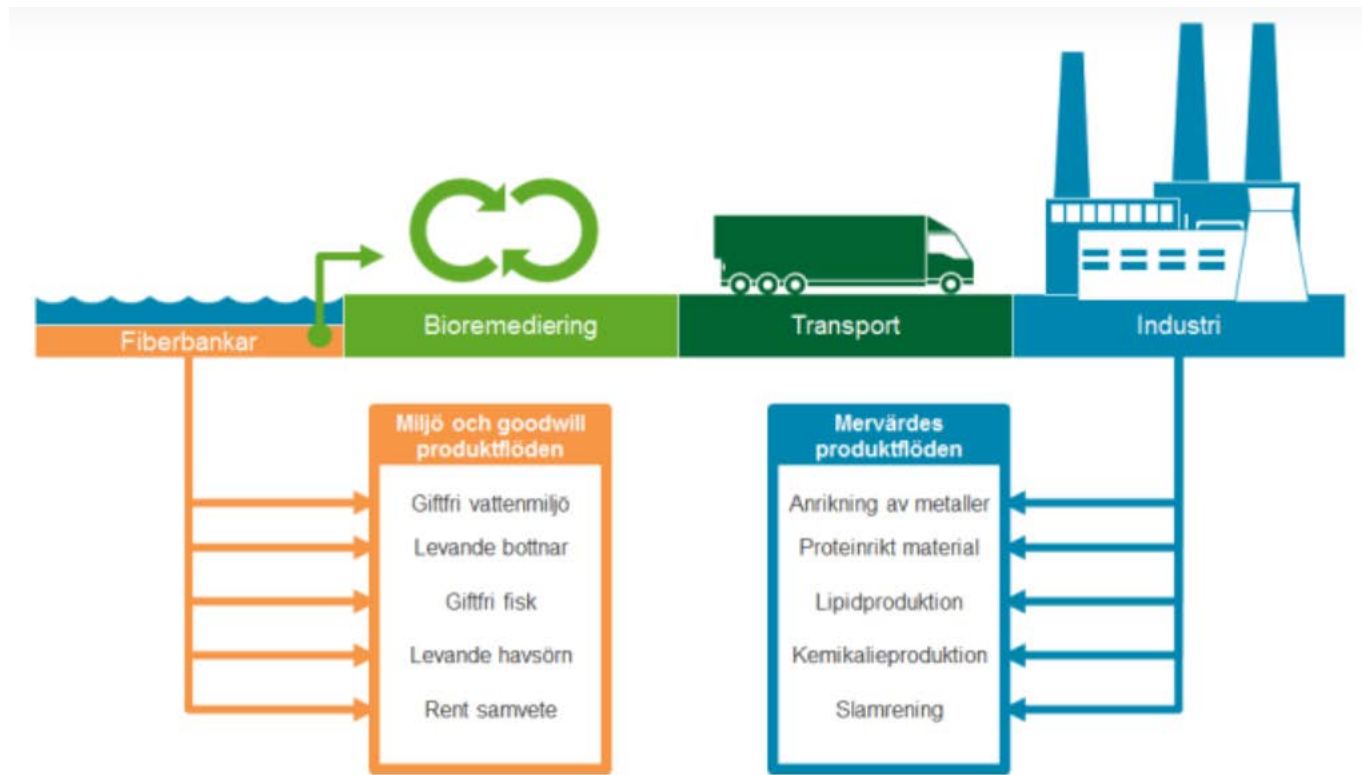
Fiberbankar

Bioremediering

Transport

Industri

Miljö och goodwill produktflöden

Giftfri vattenmiljö

Levande bottnar

Giftfri fisk

Levande havsörn

Rent samvete

Mervärdes produktflöden

Anrikning av metaller

Proteinrikt material

Lipidproduktion

Kemikalieproduktion

Slamrening